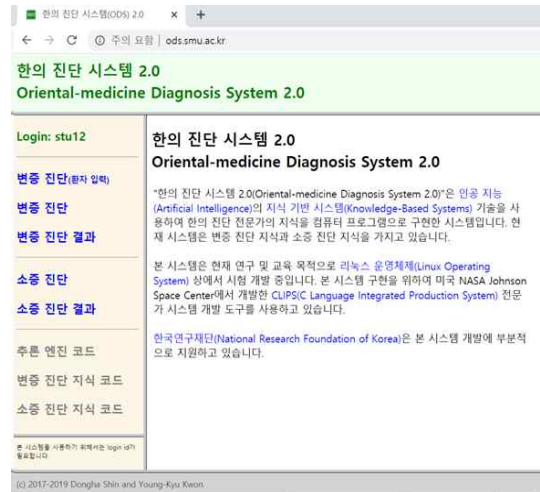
한의 진단 시스템(ODS) 2.0 × +

← → C ⓘ 주의 요함 | ods.smu.ac.kr

한의 진단 시스템 2.0
Oriental-medicine Diagnosis System 2.0

Login: stu12

변증 진단(환자 입력)

변증 진단

변증 진단 결과

소증 진단

소증 진단 결과

추론 엔진 코드

변증 진단 지식 코드

소증 진단 지식 코드

본 시스템을 사용하기 위해서는 login id가 필요합니다

한의 진단 시스템 2.0
Oriental-medicine Diagnosis System 2.0

"한의 진단 시스템 2.0(Oriental-medicine Diagnosis System 2.0)"은 인공 지능(Artificial Intelligence)의 지식 기반 시스템(Knowledge-Based Systems) 기술을 사용하여 한의 진단 전문가의 지식을 컴퓨터 프로그램으로 구현한 시스템입니다. 현재 시스템은 변증 진단 지식과 소증 진단 지식을 가지고 있습니다.

본 시스템은 현재 연구 및 교육 목적으로 리눅스 운영체제(Linux Operating System) 상에서 시험 개발 중입니다. 본 시스템 구현을 위하여 미국 NASA Johnson Space Center에서 개발한 CLIPS(C Language Integrated Production System) 전문가 시스템 개발 도구를 사용하고 있습니다.

한국연구재단(National Research Foundation of Korea)은 본 시스템 개발에 부분적으로 지원하고 있습니다.

(c) 2017-2019 Dongha Shin and Young-Kyu Kwon